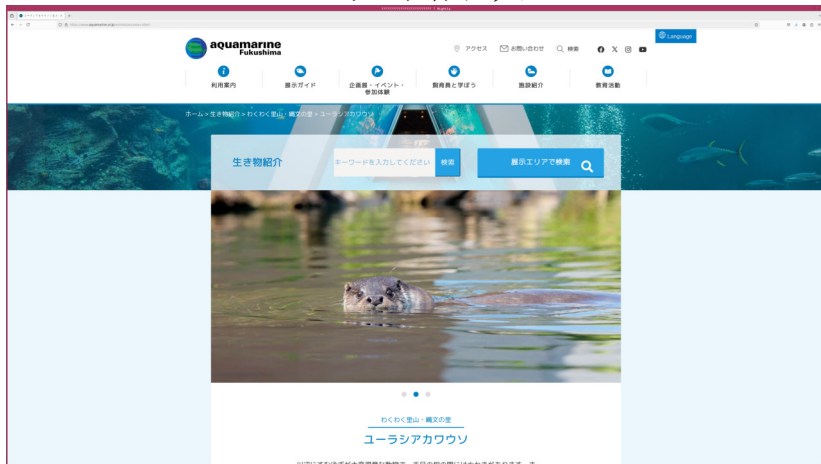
aquamarine Fukushima

Language

アクセス　お問い合わせ　検索

利用案内　展示ガイド　企画展・イベント・参加体験　飼育員と学ぼう　施設紹介　教育活動

ホーム > 生き物紹介 > わくわく里山・縄文の里 > ユーラシアカワウソ

生き物紹介

キーワードを入力してください　検索

展示エリアで検索

わくわく里山・縄文の里

ユーラシアカワウソ

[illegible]